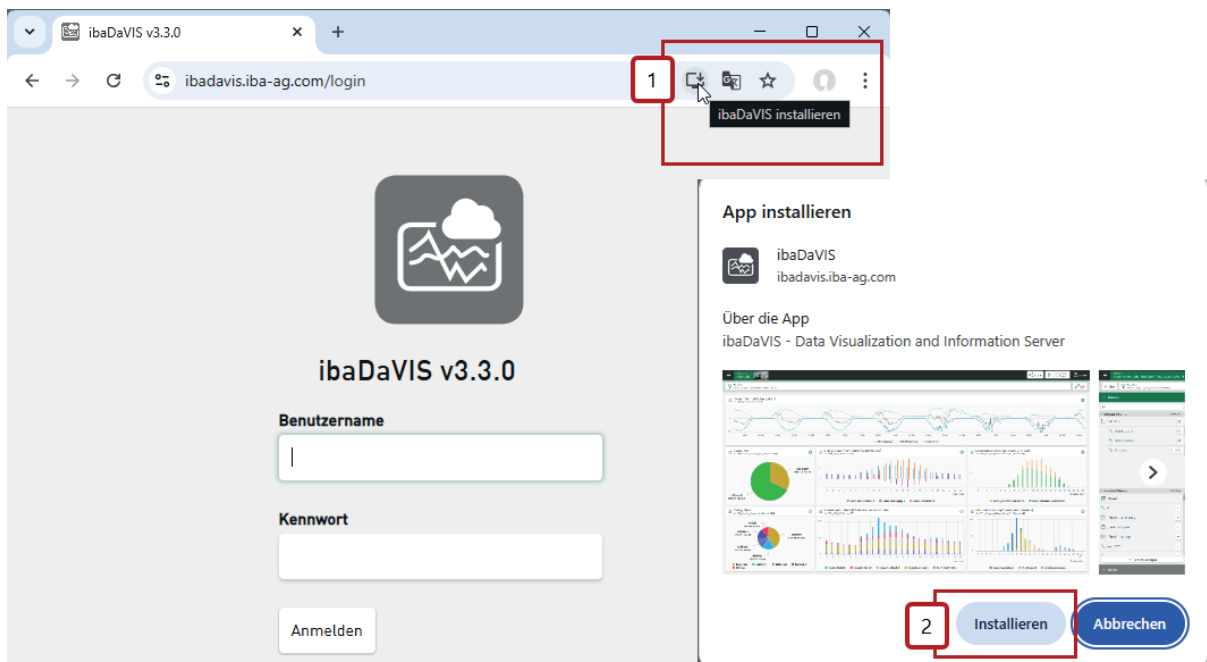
ibaDaVIS v3.3.0

ibadavis.iba-ag.com/login

1

ibaDaVIS installieren

ibaDaVIS v3.3.0

Benutzername

Kennwort

Anmelden

App installieren

ibaDaVIS
ibadavis.iba-ag.com

Über die App
ibaDaVIS - Data Visualization and Information Server

2

Installieren

Abbrechen